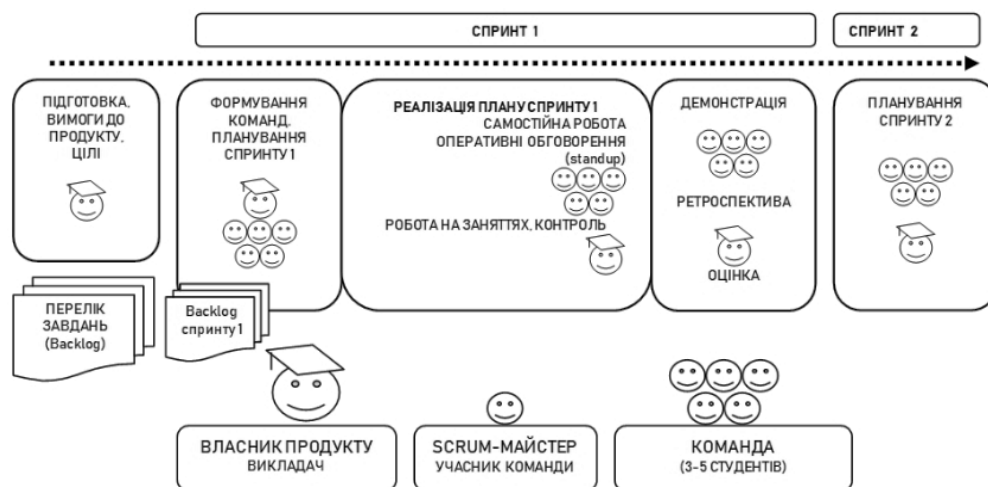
СПРИНТ 1

СПРИНТ 2

ПІДГОТОВКА, ВИМОГИ ДО ПРОДУКТУ, ЦІЛІ

ФОРМУВАННЯ КОМАНД, ПЛАНУВАННЯ СПРИНТУ 1

РЕАЛІЗАЦІЯ ПЛАНУ СПРИНТУ 1
САМОСТІЙНА РОБОТА
ОПЕРАТИВНІ ОБГОВОРЕННЯ (standup)
РОБОТА НА ЗАНЯТТЯХ, КОНТРОЛЬ

ДЕМОНСТРАЦІЯ
РЕТРОСПЕКТИВА
ОЦІНКА

ПЛАНУВАННЯ СПРИНТУ 2

ПЕРЕЛІК ЗАВДАНЬ (Backlog)

Backlog спринту 1

ВЛАСНИК ПРОДУКТУ
ВИКЛАДАЧ

SCRUM-МАЙСТЕР
УЧАСНИК КОМАНДИ

КОМАНДА
(3-5 СТУДЕНТІВ)